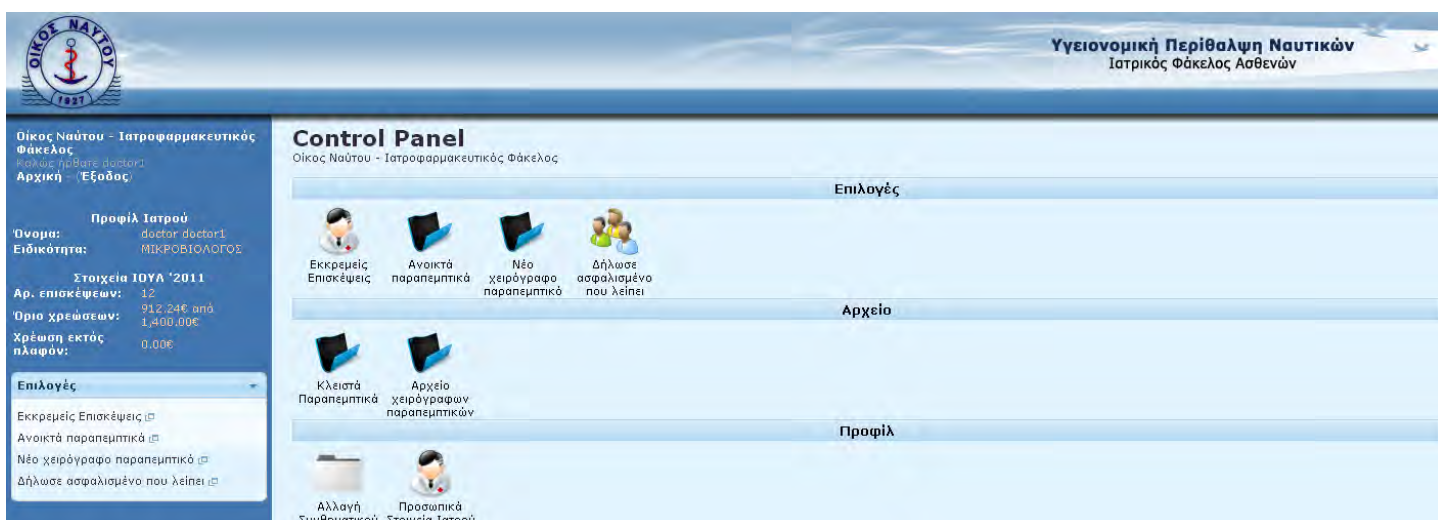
ΟΙΚΟΣ ΝΑΥΤΟΥ
1927

Υγειονομική Περίθαλψη Ναυτικών
Ιατρικός Φάκελος Ασθενών

Οίκος Ναύτου - Ιατροφαρμακευτικός Φάκελος
Καλώς ήρθατε doctor1
Αρχική · (Έξοδος)

Προφίλ Ιατρού
Όνομα: doctor doctor1
Ειδικότητα: ΜΙΚΡΟΒΙΟΛΟΓΟΣ

Στοιχεία ΙΟΥΛ '2011
Αρ. επισκέψεων: 12
Όριο χρεώσεων: 912.24€ από 1,400.00€
Χρέωση εκτός πλαφόν: 0.00€

Επιλογές
Εκκρεμείς Επισκέψεις
Ανοικτά παραπεμπτικά
Νέο χειρόγραφο παραπεμπτικό
Δήλωσε ασφαλισμένο που λείπει

Control Panel
Οίκος Ναύτου - Ιατροφαρμακευτικός Φάκελος

Επιλογές
Εκκρεμείς Επισκέψεις
Ανοικτά παραπεμπτικά
Νέο χειρόγραφο παραπεμπτικό
Δήλωσε ασφαλισμένο που λείπει

Αρχείο
Κλειστά Παραπεμπτικά
Αρχείο χειρόγραφων παραπεμπτικών

Προφίλ
Αλλαγή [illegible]
Προσωπικά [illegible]